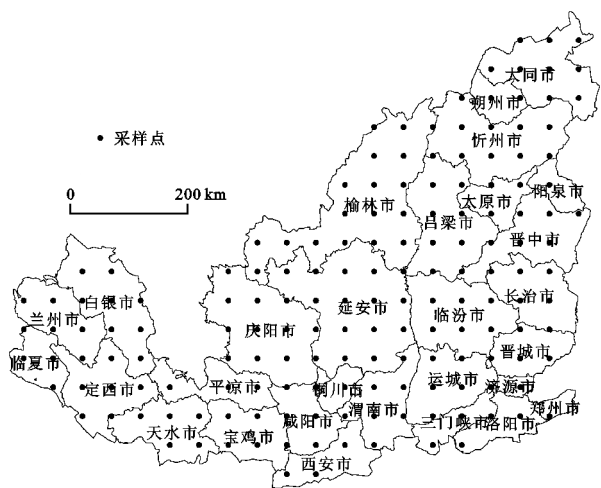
采样点

0 200 km

大同市
朔州市
忻州市
阳泉市
太原市
榆林市
吕梁市
晋中市
白银市
兰州市
延安市
长治市
临汾市
庆阳市
临夏市
晋城市
定西市
运城市
平凉市
铜川市
济源市
郑州市
天水市
宝鸡市
咸阳市
渭南市
三门峡市
洛阳市
西安市